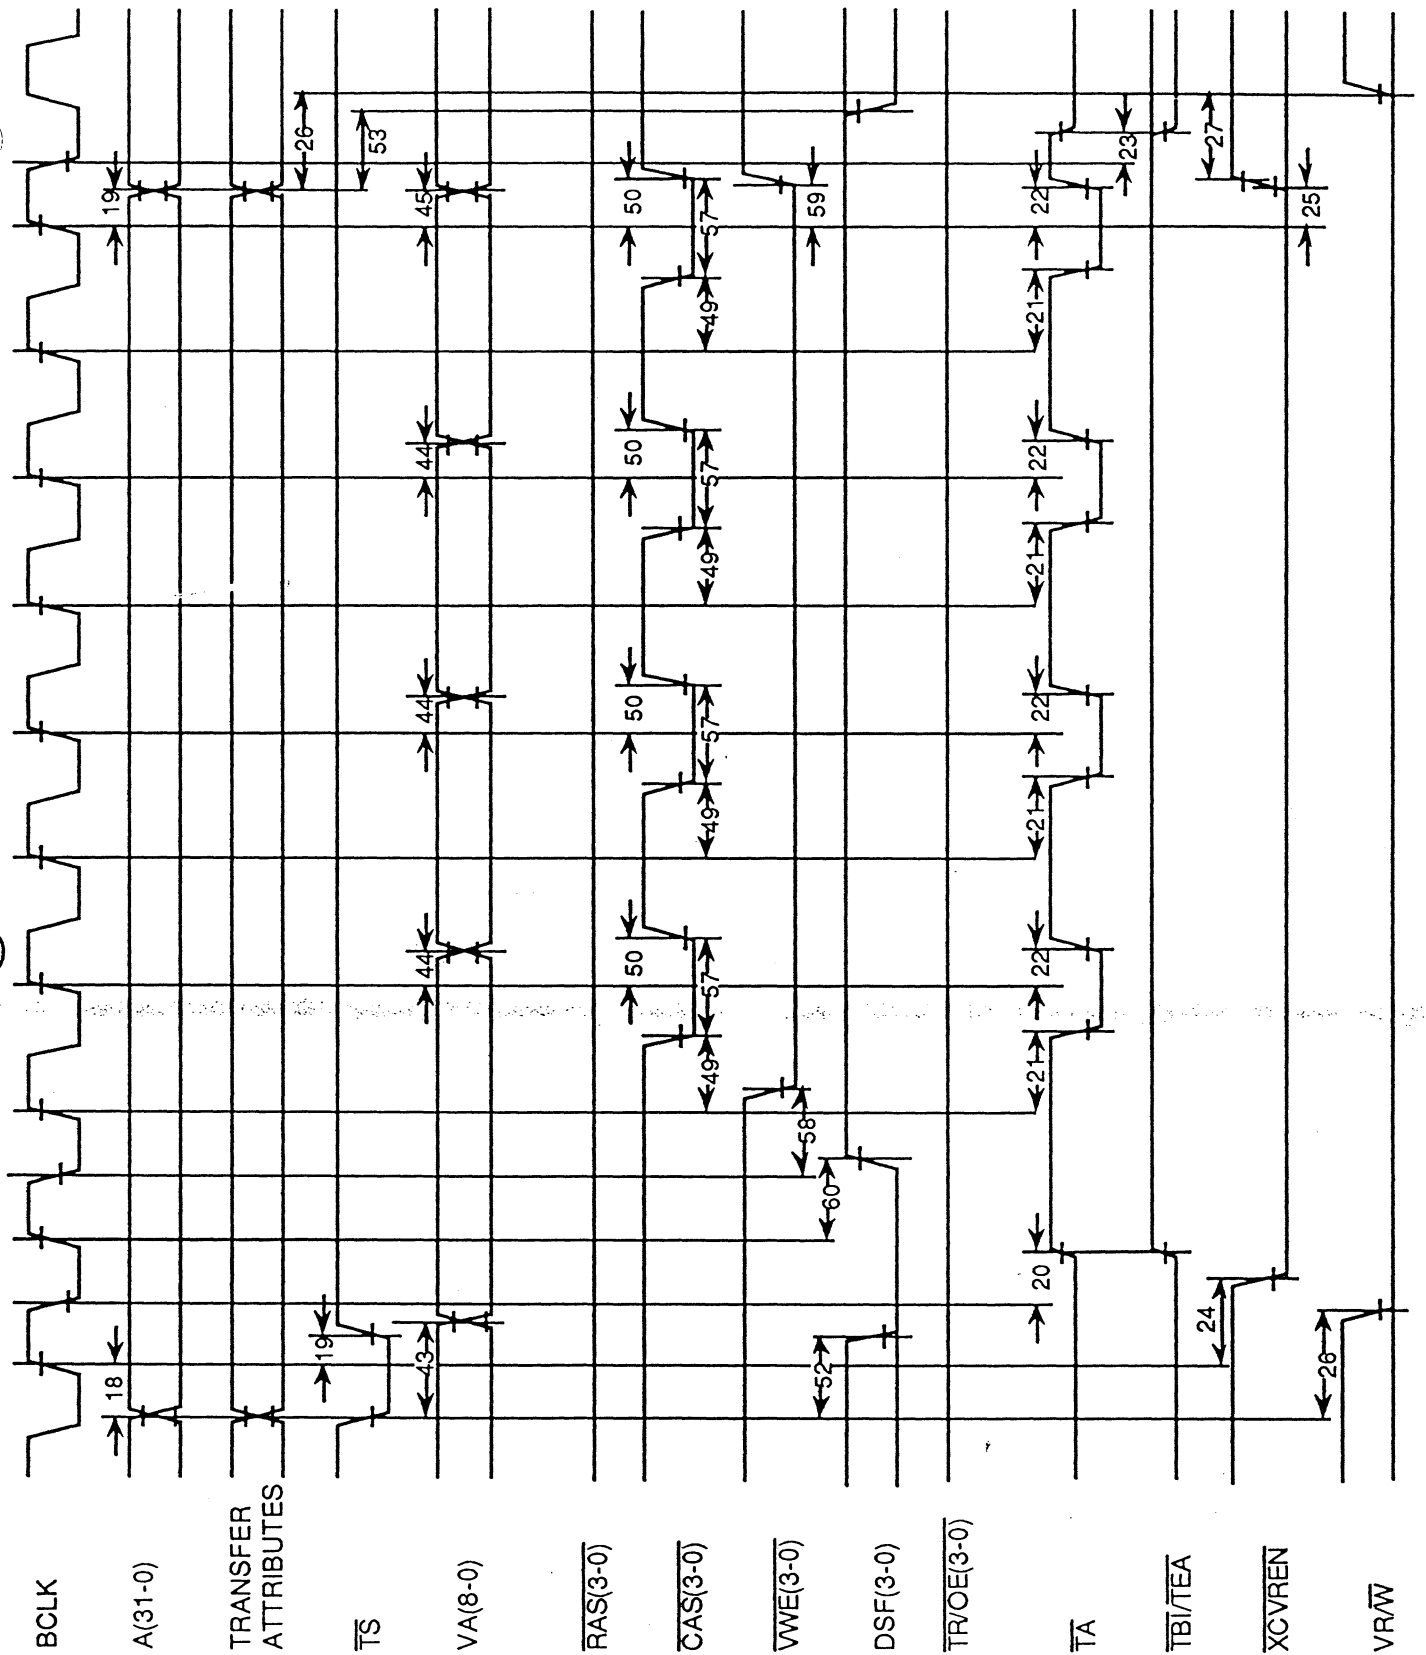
BCLK

A(31-0)

TRANSFER ATTRIBUTES

$\overline{TS}$

VA(8-0)

$\overline{RAS}(3\text{-}0)$

$\overline{CAS}(3\text{-}0)$

$\overline{VWE}(3\text{-}0)$

DSF(3-0)

$\overline{TR}/\overline{OE}(3\text{-}0)$

$\overline{TA}$

$\overline{TBI}/\overline{TEA}$

$\overline{XCVREN}$

$VR/\overline{W}$

18 19 43 52 26 20 24 60 58 49 21 44 50 57 22 49 21 44 50 57 22 49 21 44 50 57 22 49 21 19 45 50 57 59 22 25 26 53 23 27